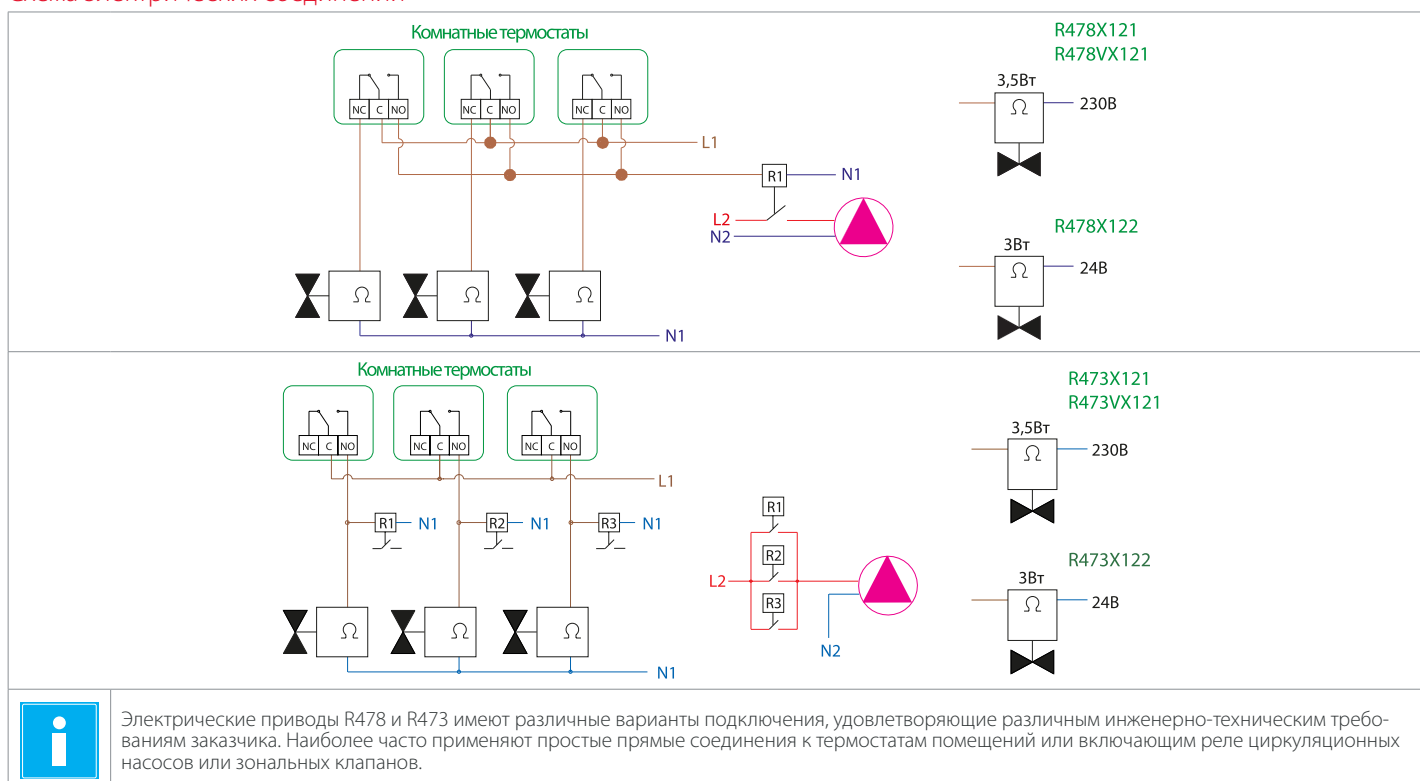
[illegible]

Комнатные термостаты

NC C NO
NC C NO
NC C NO

L1
R1
N1
L2
N2
N1

R478X121
R478VX121
3,5Вт
230В

R478X122
3Вт
24В

Комнатные термостаты

NC C NO
NC C NO
NC C NO

L1
R1 N1
R2 N1
R3 N1
N1

R1
R2
R3
L2
N2

R473X121
R473VX121
3,5Вт
230В

R473X122
3Вт
24В

Электрические приводы R478 и R473 имеют различные варианты подключения, удовлетворяющие различным инженерно-техническим требованиям заказчика. Наиболее часто применяют простые прямые соединения к термостатам помещений или включающим реле циркуляционных насосов или зональных клапанов.